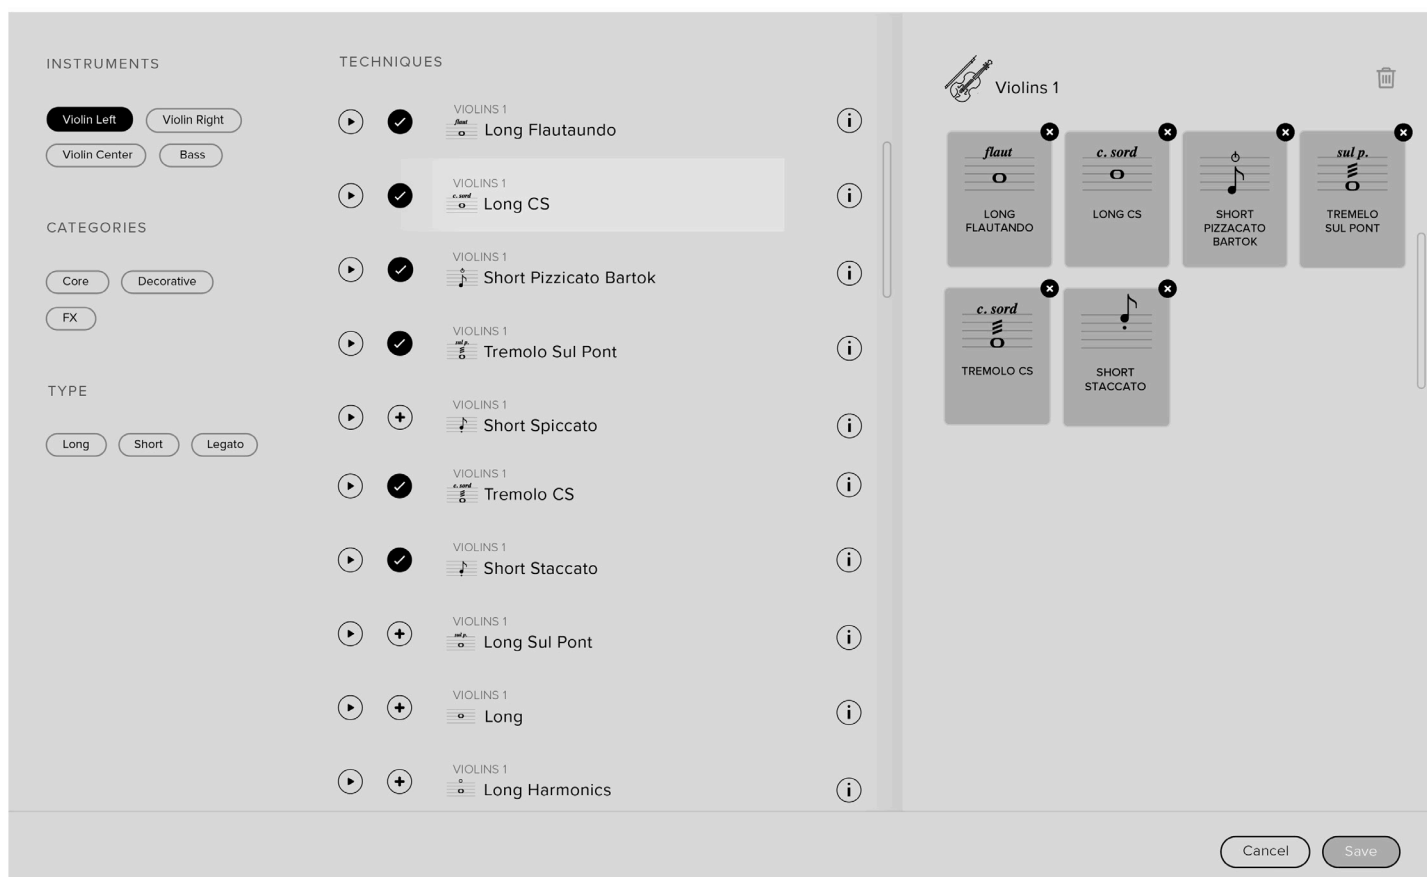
INSTRUMENTS

Violin Left Violin Right
Violin Center Bass

CATEGORIES

Core Decorative
FX

TYPE

Long Short Legato

TECHNIQUES

VIOLINS 1
flaut
Long Flautaundo

VIOLINS 1
c. sord
Long CS

VIOLINS 1
Short Pizzicato Bartok

VIOLINS 1
sul p.
Tremolo Sul Pont

VIOLINS 1
Short Spiccato

VIOLINS 1
c. sord
Tremolo CS

VIOLINS 1
Short Staccato

VIOLINS 1
sul p.
Long Sul Pont

VIOLINS 1
Long

VIOLINS 1
Long Harmonics

Violins 1

flaut
LONG FLAUTANDO

c. sord
LONG CS

SHORT PIZZACATO BARTOK

sul p.
TREMELO SUL PONT

c. sord
TREMOLO CS

SHORT STACCATO

Cancel Save